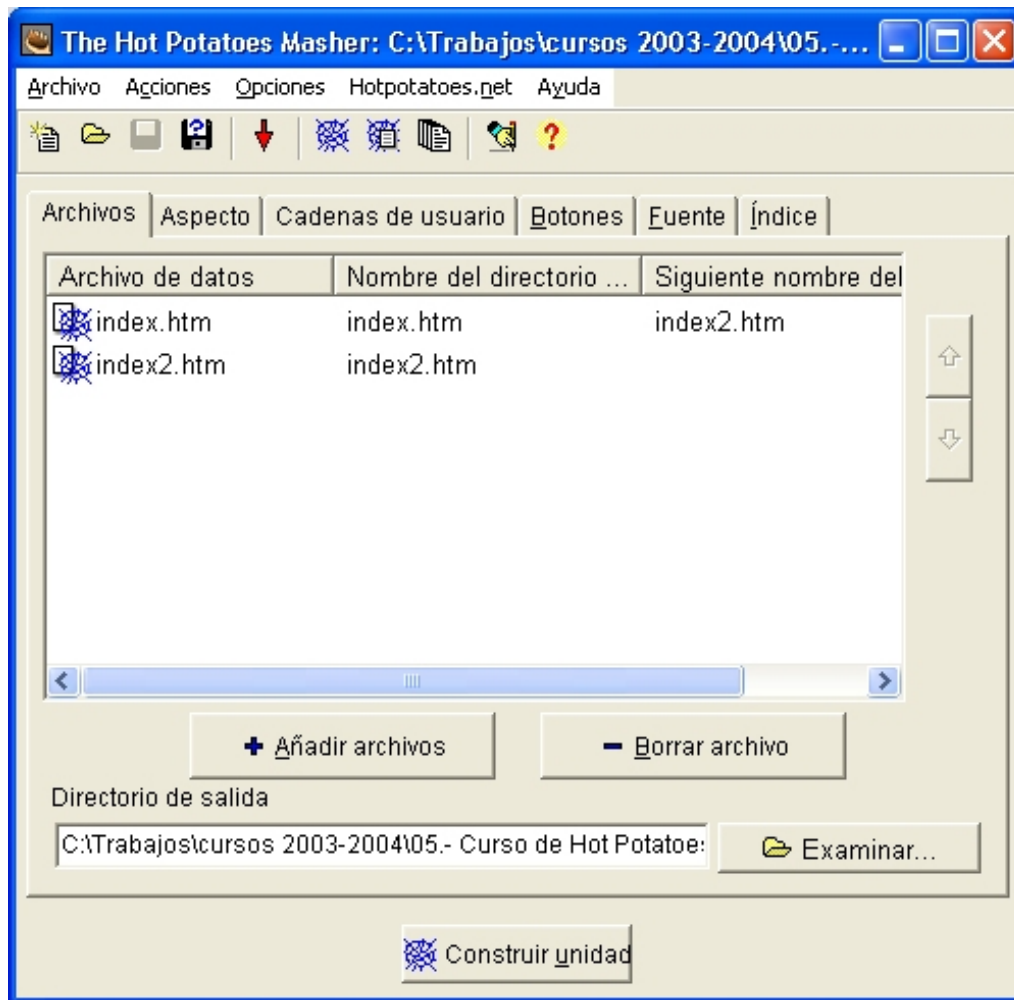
The Hot Potatoes Masher: C:\Trabajos\cursos 2003-2004\05.-...

Archivo Acciones Opciones Hotpotatoes.net Ayuda

Archivos | Aspecto | Cadenas de usuario | Botones | Fuente | Índice

| Archivo de datos | Nombre del directorio ... | Siguiente nombre del |
|---|---|---|
| index.htm | index.htm | index2.htm |
| index2.htm | index2.htm | |

Añadir archivos

Borrar archivo

Directorio de salida

C:\Trabajos\cursos 2003-2004\05.- Curso de Hot Potatoes

Examinar...

Construir unidad